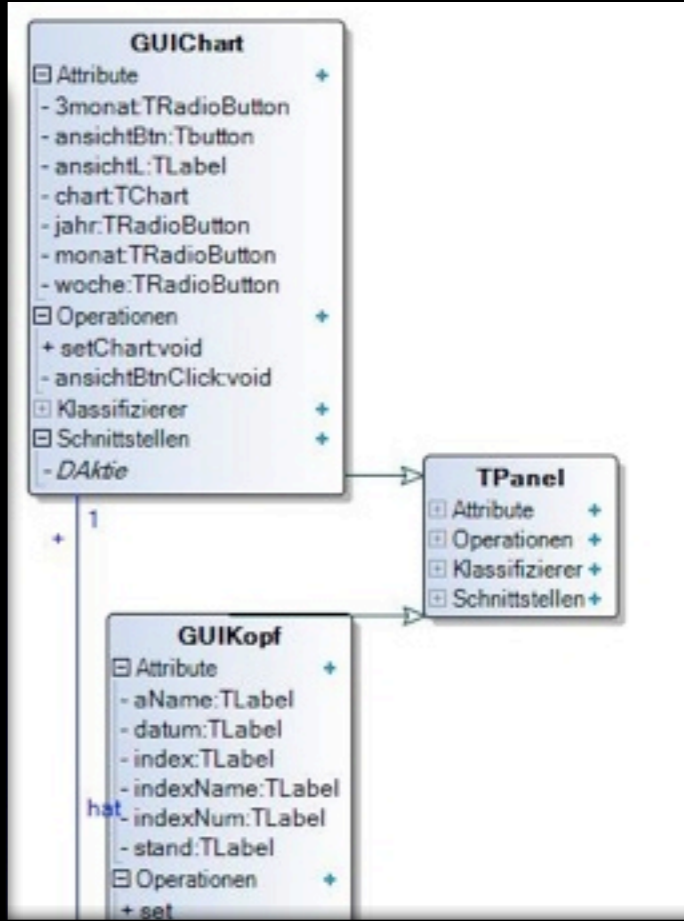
GUIChart
Attribute +
- 3monat:TRadioButton
- ansichtBtn:Tbutton
- ansichtL:TLabel
- chart:TChart
- jahr:TRadioButton
- monat:TRadioButton
- woche:TRadioButton
Operationen +
+ setChart:void
- ansichtBtnClick:void
Klassifizierer +
Schnittstellen +
- DAktie

TPanel
Attribute +
Operationen +
Klassifizierer +
Schnittstellen +

1
+

GUIKopf
Attribute +
- aName:TLabel
- datum:TLabel
- index:TLabel
- indexName:TLabel
hat
- indexNum:TLabel
- stand:TLabel
Operationen +
+ set